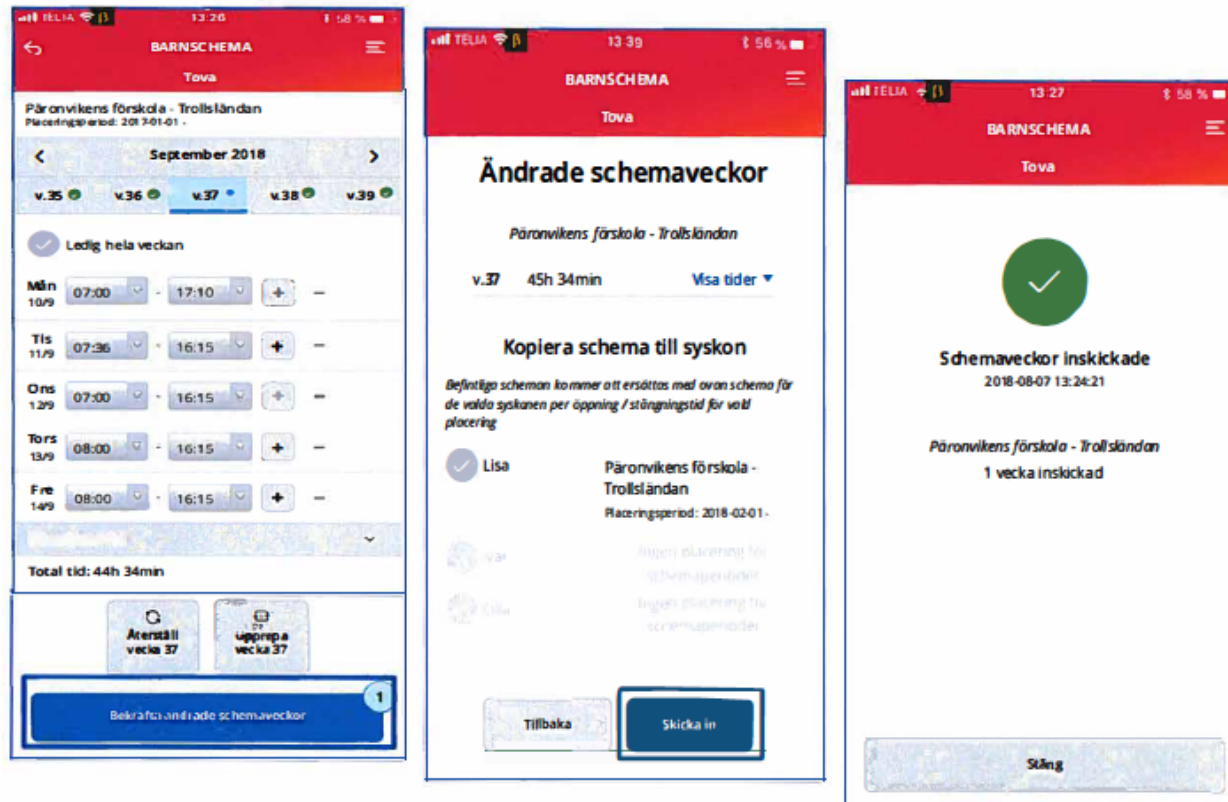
TELIA 13:26 58 %

BARNSCHEMA

Tova

Päronvikens förskola - Trollsländan
Placeringsperiod: 2017-01-01 -

September 2018

v.35 v.36 v.37 v.38 v.39

Ledig hela veckan

Mån 10/9 07:00 - 17:10 + –

Tis 11/9 07:36 - 16:15 + –

Ons 12/9 07:00 - 16:15 + –

Tors 13/9 08:00 - 16:15 + –

Fre 14/9 08:00 - 16:15 + –

Total tid: 44h 34min

Återställ vecka 37

Upprepa vecka 37

Bekräfta ändrade schemaveckor

1

TELIA 13:39 56 %

BARNSCHEMA

Tova

Ändrade schemaveckor

Päronvikens förskola - Trollsländan

v.37 45h 34min Visa tider

Kopiera schema till syskon

Befintliga scheman kommer att ersättas med ovan schema för de valda syskonen per öppning / stängningstid för vald placering

Lisa Päronvikens förskola - Trollsländan
Placeringsperiod: 2018-02-01 -

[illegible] Ingen placering för schemaperiod

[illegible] Ingen placering för schemaperiod

Tillbaka

Skicka in

TELIA 13:27 58 %

BARNSCHEMA

Tova

Schemaveckor inskickade
2018-08-07 13:24:21

Päronvikens förskola - Trollsländan
1 vecka inskickad

Stäng